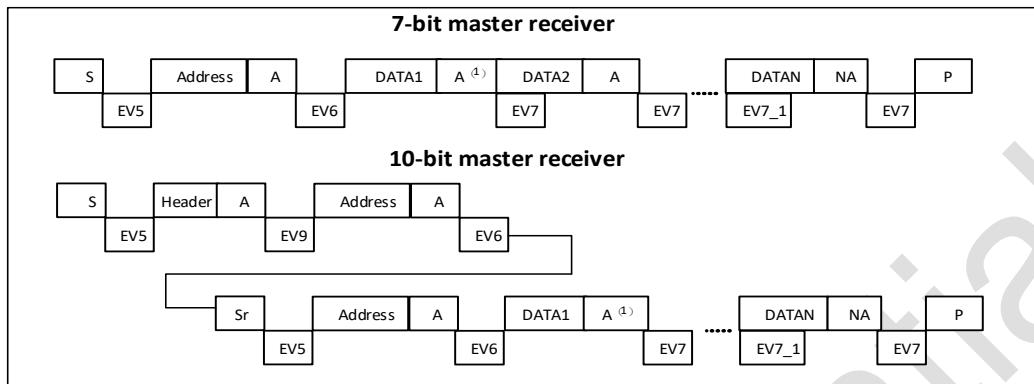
7-bit master receiver

S Address A DATA1 A $^{(1)}$ DATA2 A ..... DATAN NA P

EV5 EV6 EV7 EV7 EV7_1 EV7

10-bit master receiver

S Header A Address A

EV5 EV9 EV6

Sr Address A DATA1 A $^{(1)}$ ..... DATAN NA P

EV5 EV6 EV7 EV7_1 EV7